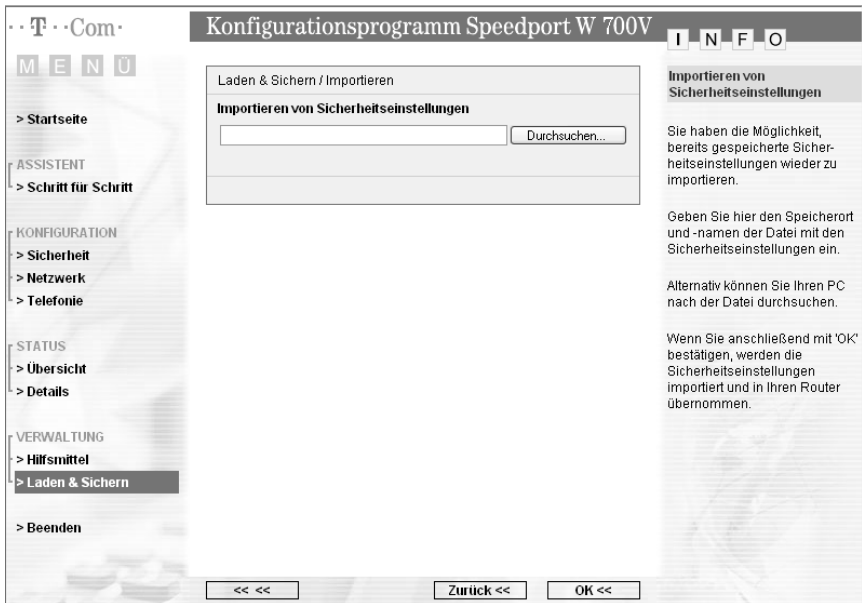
· · T · · Com ·

M E N Ü

> Startseite

ASSISTENT
> Schritt für Schritt

KONFIGURATION
> Sicherheit
> Netzwerk
> Telefonie

STATUS
> Übersicht
> Details

VERWALTUNG
> Hilfsmittel
> Laden & Sichern

> Beenden

Konfigurationsprogramm Speedport W 700V

Laden & Sichern / Importieren

Importieren von Sicherheitseinstellungen

Durchsuchen...

<< <<

Zurück <<

OK <<

I N F O

Importieren von Sicherheitseinstellungen

Sie haben die Möglichkeit, bereits gespeicherte Sicherheitseinstellungen wieder zu importieren.

Geben Sie hier den Speicherort und -namen der Datei mit den Sicherheitseinstellungen ein.

Alternativ können Sie Ihren PC nach der Datei durchsuchen.

Wenn Sie anschließend mit 'OK' bestätigen, werden die Sicherheitseinstellungen importiert und in Ihren Router übernommen.